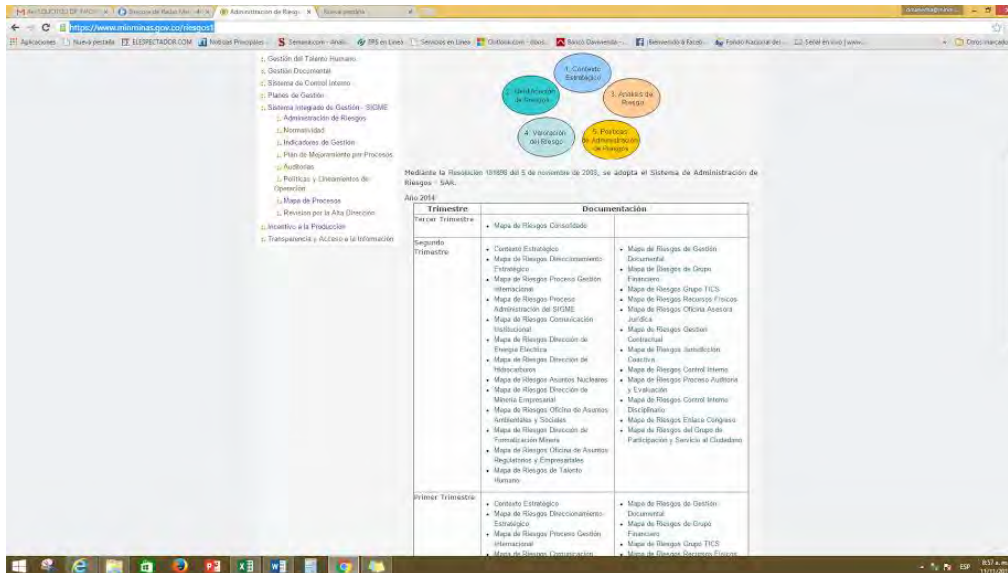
Administración de Riesgos ×   Nueva pestaña

https://www.minminas.gov.co/riesgos1

Aplicaciones   Nueva pestaña   ELESPECTADOR.COM   Noticias Principales   Semana.com   EPS en Línea   Servicios en Línea   Outlook.com   Banco Davivienda   Bienvenido a Faceb...   Fondo Nacional del...   Señal en vivo | www...   Otros marcadores

Gestión del Talento Humano
Gestión Documental
Sistema de Control Interno
Planes de Gestión
Sistema Integrado de Gestión - SIGME
Administración de Riesgos
Normatividad
Indicadores de Gestión
Plan de Mejoramiento por Procesos
Auditorías
Políticas y Lineamientos de Operación
Mapa de Procesos
Revisión por la Alta Dirección
Incentivo a la Producción
Transparencia y Acceso a la Información

1. Contexto Estratégico
2. Identificación de Riesgos
3. Análisis de Riesgo
4. Valoración del Riesgo
5. Políticas de Administración de Riesgos

Mediante la Resolución 181898 del 5 de noviembre de 2005, se adopta el Sistema de Administración de Riesgos - SAR.

Año 2014

| Trimestre | Documentación | |
|---|---|---|
| Tercer Trimestre | • Mapa de Riesgos Consolidado | |
| Segundo Trimestre | • Contexto Estratégico<br>• Mapa de Riesgos Direccionamiento Estratégico<br>• Mapa de Riesgos Proceso Gestión Internacional<br>• Mapa de Riesgos Proceso Administración del SIGME<br>• Mapa de Riesgos Comunicación Institucional<br>• Mapa de Riesgos Dirección de Energía Eléctrica<br>• Mapa de Riesgos Dirección de Hidrocarburos<br>• Mapa de Riesgos Asuntos Nucleares<br>• Mapa de Riesgos Dirección de Minería Empresarial<br>• Mapa de Riesgos Oficina de Asuntos Ambientales y Sociales<br>• Mapa de Riesgos Dirección de Formalización Minera<br>• Mapa de Riesgos Oficina de Asuntos Regulatorios y Empresariales<br>• Mapa de Riesgos de Talento Humano | • Mapa de Riesgos de Gestión Documental<br>• Mapa de Riesgos de Grupo Financiero<br>• Mapa de Riesgos Grupo TICS<br>• Mapa de Riesgos Recursos Físicos<br>• Mapa de Riesgos Oficina Asesora Jurídica<br>• Mapa de Riesgos Gestión Contractual<br>• Mapa de Riesgos Jurisdicción Coactiva<br>• Mapa de Riesgos Control Interno<br>• Mapa de Riesgos Proceso Auditoría y Evaluación<br>• Mapa de Riesgos Control Interno Disciplinario<br>• Mapa de Riesgos Enlace Congreso<br>• Mapa de Riesgos del Grupo de Participación y Servicio al Ciudadano |
| Primer Trimestre | • Contexto Estratégico<br>• Mapa de Riesgos Direccionamiento Estratégico<br>• Mapa de Riesgos Proceso Gestión Internacional<br>• Mapa de Riesgos Comunicación | • Mapa de Riesgos de Gestión Documental<br>• Mapa de Riesgos de Grupo Financiero<br>• Mapa de Riesgos Grupo TICS<br>• Mapa de Riesgos Recursos Físicos |

ESP 8:57 a.m.